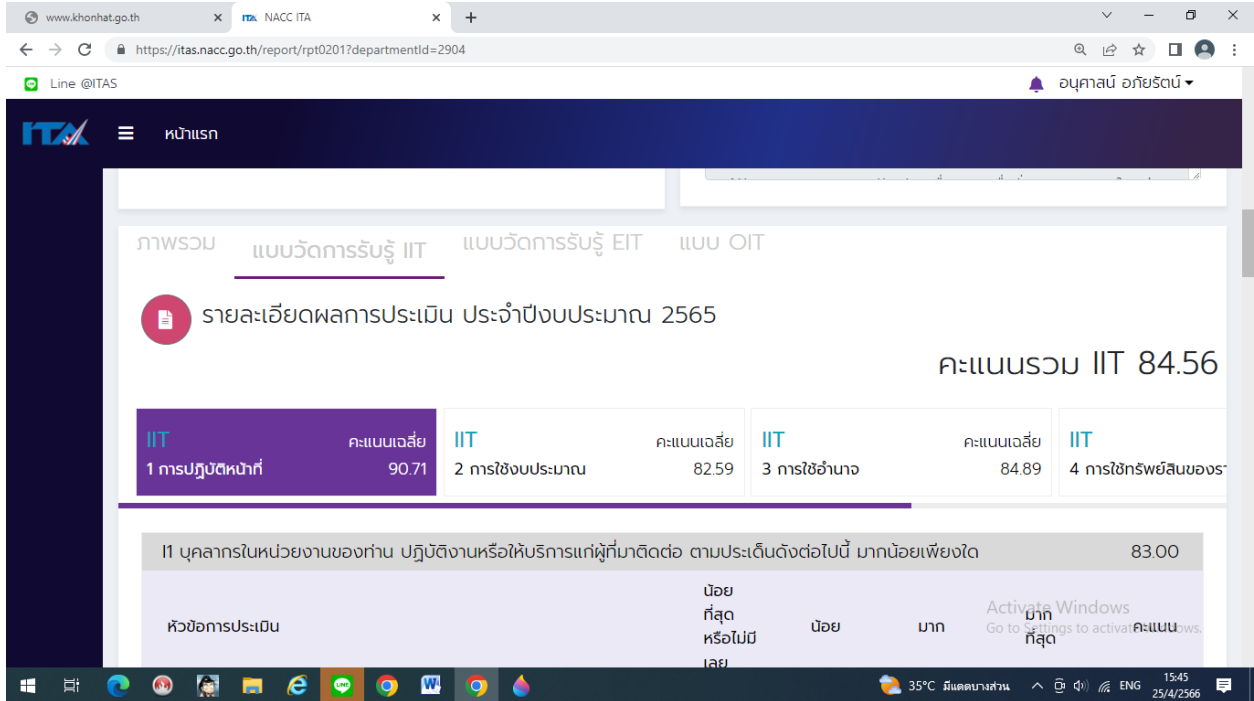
www.khonhat.go.th
NACC ITA
https://itas.nacc.go.th/report/rpt0201?departmentId=2904
Line @ITAS
อนุศาสน์ อภัยรัตน์
ITA
หน้าแรก

ภาพรวม แบบวัดการรับรู้ IIT แบบวัดการรับรู้ EIT แบบ OIT

รายละเอียดผลการประเมิน ประจำปีงบประมาณ 2565

คะแนนรวม IIT 84.56

| IIT คะแนนเฉลี่ย 1 การปฏิบัติหน้าที่ 90.71 | IIT คะแนนเฉลี่ย 2 การใช้งบประมาณ 82.59 | IIT คะแนนเฉลี่ย 3 การใช้อำนาจ 84.89 | IIT 4 การใช้ทรัพย์สินของรา |
|---|---|---|---|

I1 บุคลากรในหน่วยงานของท่าน ปฏิบัติงานหรือให้บริการแก่ผู้ที่มาติดต่อ ตามประเด็นดังต่อไปนี้ มากน้อยเพียงใด 83.00

| หัวข้อการประเมิน | น้อยที่สุดหรือไม่มีเลย | น้อย | มาก | มากที่สุด | คะแนน |
|---|---|---|---|---|---|

Activate Windows
Go to Settings to activate Windows.
35°C มีแดดบางส่วน ENG 15:45 25/4/2566